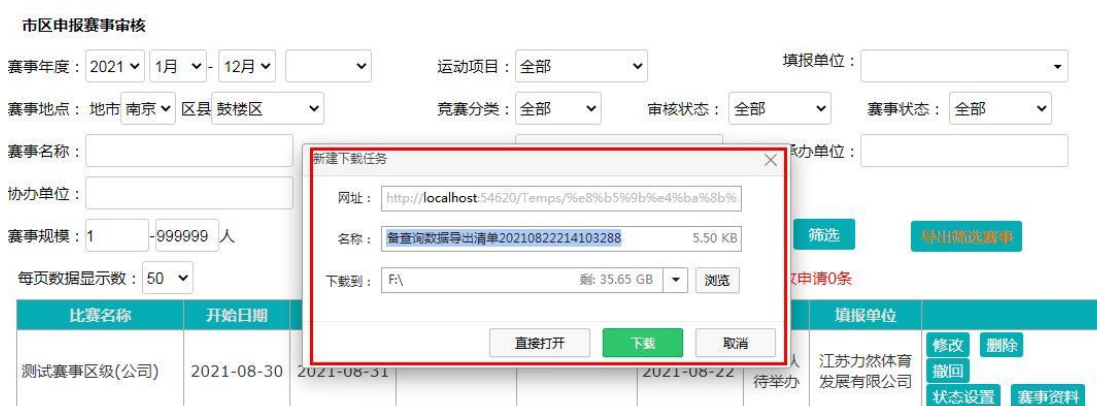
市区申报赛事审核

赛事年度：2021 1月 - 12月

运动项目：全部

填报单位：

赛事地点：地市 南京 区县 鼓楼区

竞赛分类：全部

审核状态：全部

赛事状态：全部

赛事名称：

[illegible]办单位：

协办单位：

赛事规模：1 -999999 人

筛选

导出筛选赛事

每页数据显示数：50

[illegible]申请0条

新建下载任务

网址：http://localhost:54620/Temps/%e8%b5%9b%e4%ba%8b%

名称：赛查询数据导出清单20210822214103288 5.50 KB

下载到：F:\ 剩：35.65 GB 浏览

直接打开 下载 取消

| 比赛名称 | 开始日期 | | | | | 填报单位 | |
|---|---|---|---|---|---|---|---|
| 测试赛事区级(公司) | 2021-08-30 | 2021-08-31 | | | 2021-08-22 | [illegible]人 待举办 | 江苏力然体育发展有限公司 | 修改 删除 撤回 状态设置 赛事资料 |